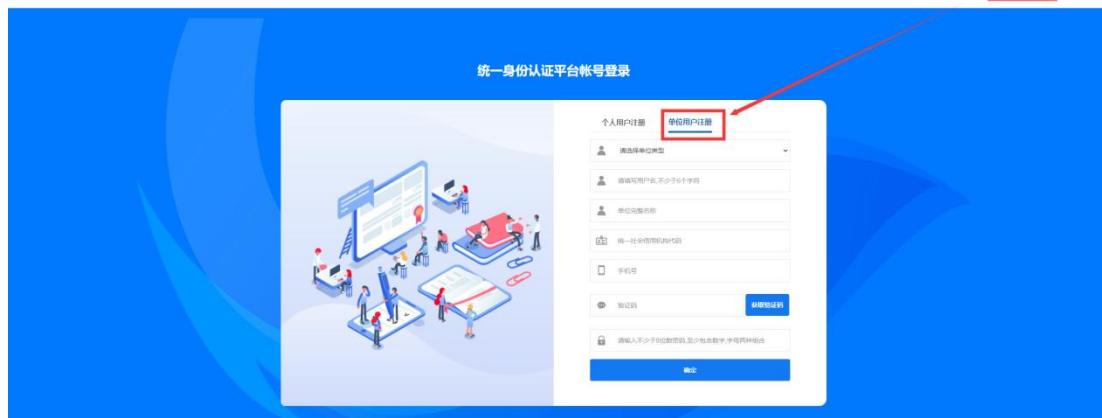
统一身份认证平台帐号登录

个人用户注册
单位用户注册

请选择单位类型
请填写用户名,不少于6个字符
单位完整名称
统一社会信用机构代码
手机号
验证码
获取验证码
请输入不少于8位数密码,至少包含数字,字母两种组合
确定